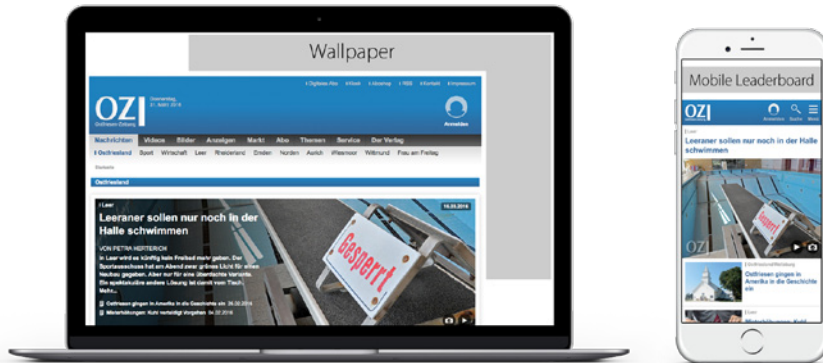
Wallpaper

OZ Ostfriesen-Zeitung

Donnerstag, 31. März 2016

Anmelden

Nachrichten Videos Bilder Anzeigen Markt Abo Themen Service Der Verlag

Ostfriesland Sport Wirtschaft Leer Rheiderland Emden Norden Aurich Wiesmoor Wittmund Frau am Freitag

Ostfriesland

Leer

Leeraner sollen nur noch in der Halle schwimmen

VON PETRA HERTERICH

In Leer wird es künftig kein Freibad mehr geben. Der Sportausschuss hat am Abend grünes Licht für einen Neubau gegeben. Aber vom Tisch ist eine überdachte Variante. Ein spektakuläre andere Lösung ist somit vom Tisch. Mehr...

Ostfriesen gingen in Amerika in die Geschichte ein

Gesperrt

Mobile Leaderboard

OZ

Leer

Leeraner sollen nur noch in der Halle schwimmen

Ostfriesen gingen in Amerika in die Geschichte ein